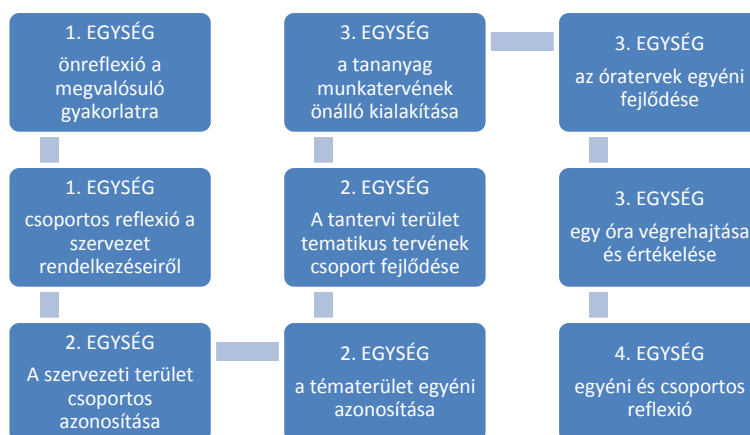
1. EGYSÉG
önreflexió a megvalósuló gyakorlatra

1. EGYSÉG
csoportos reflexió a szervezet rendelkezéseiről

2. EGYSÉG
A szervezeti terület csoportos azonosítása

3. EGYSÉG
a tananyag munkatervének önálló kialakítása

2. EGYSÉG
A tantervi terület tematikus tervének csoport fejlődése

2. EGYSÉG
a tématerület egyéni azonosítása

3. EGYSÉG
az óratervek egyéni fejlődése

3. EGYSÉG
egy óra végrehajtása és értékelése

4. EGYSÉG
egyéni és csoportos reflexió